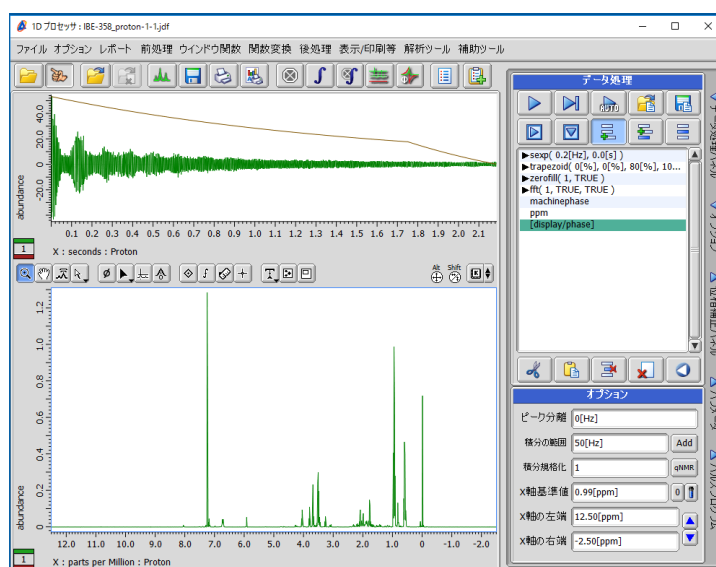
1D プロセッサ : IBE-358_proton-1-1.jdf

ファイル オプション レポート 前処理 ウインドウ関数 関数変換 後処理 表示/印刷等 解析ツール 補助ツール

40.0
20.0
0
-20.0
-40.0
abundance
0.1 0.2 0.3 0.4 0.5 0.6 0.7 0.8 0.9 1.0 1.1 1.2 1.3 1.4 1.5 1.6 1.7 1.8 1.9 2.0 2.1
1
X : seconds : Proton

Alt Shift

1.2
1.0
0.8
0.6
0.4
0.2
0
abundance
12.0 11.0 10.0 9.0 8.0 7.0 6.0 5.0 4.0 3.0 2.0 1.0 0 -1.0 -2.0
1
X : parts per Million : Proton

データ処理
AUTO
▶sexp( 0.2[Hz], 0.0[s] )
▶trapezoid( 0[%], 0[%], 80[%], 10...
▶zerofill( 1, TRUE )
▶fft( 1, TRUE, TRUE )
machinephase
ppm
[display/phase]

オプション
ピーク分離 0[Hz]
積分の範囲 50[Hz] Add
積分規格化 1 qNMR
X軸基準値 0.99[ppm] 0
X軸の左端 12.50[ppm]
X軸の右端 -2.50[ppm]